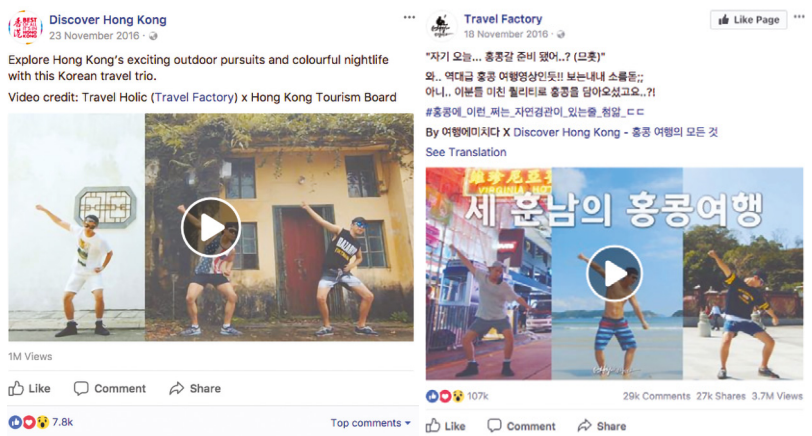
Discover Hong Kong
23 November 2016 ·

Explore Hong Kong's exciting outdoor pursuits and colourful nightlife with this Korean travel trio.

Video credit: Travel Holic (Travel Factory) x Hong Kong Tourism Board

1M Views

Like Comment Share

7.8k

Top comments

Travel Factory
18 November 2016 ·

Like Page

"자기 오늘... 홍콩갈 준비 됐어..? (므흣)"

와.. 역대급 홍콩 여행영상인듯!! 보는내내 소름돋;;

아니.. 어분들 미친 퀄리티로 홍콩을 담아오셨고요..?!

#홍콩에_이런_쩌는_자연경관이_있는줄_첨알_ㄷㄷ

By 여행에미치다 X Discover Hong Kong - 홍콩 여행의 모든 것

See Translation

세 훈남의 홍콩여행

107k 29k Comments 27k Shares 3.7M Views

Like Comment Share